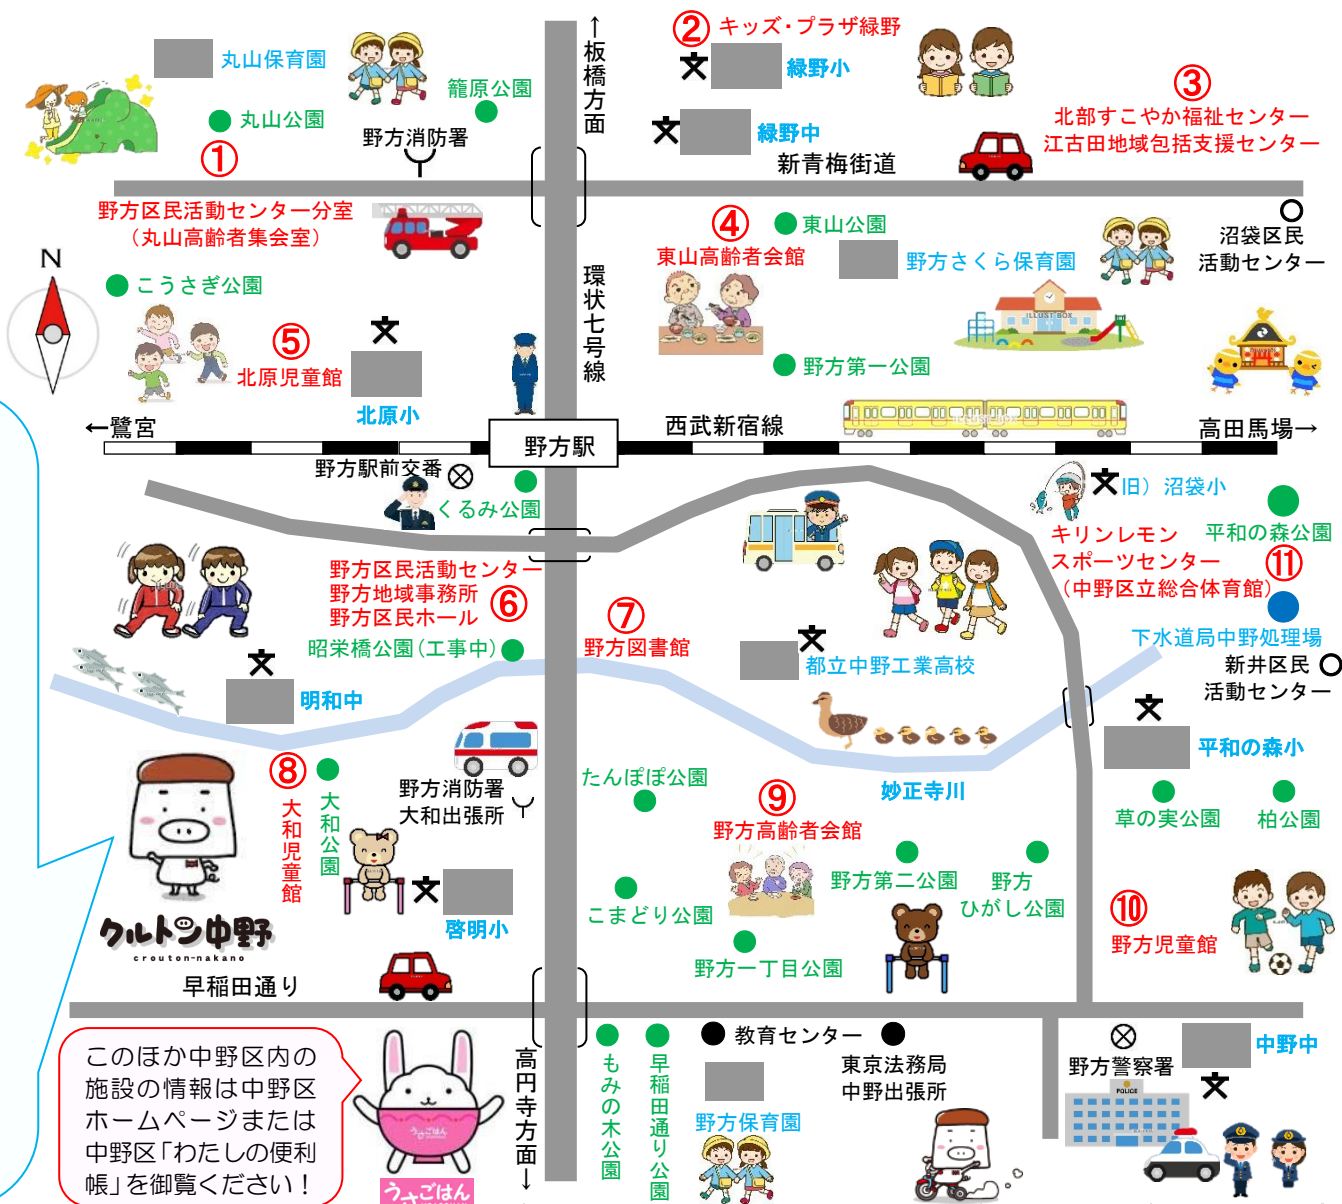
丸山保育園
籠原公園
丸山公園
野方消防署
①
野方区民活動センター分室
（丸山高齢者集会室）
↑板橋方面
② キッズ・プラザ緑野
緑野小
緑野中
新青梅街道
③
北部すこやか福祉センター
江古田地域包括支援センター
④ 東山公園
東山高齢者会館
野方さくら保育園
沼袋区民活動センター
N
こうさぎ公園
⑤
北原児童館
北原小
環状七号線
野方第一公園
←鷺宮
野方駅
西武新宿線
高田馬場→
野方駅前交番
くるみ公園
旧）沼袋小
キリンレモンスポーツセンター
（中野区立総合体育館）
平和の森公園
⑪
野方区民活動センター
野方地域事務所
野方区民ホール
⑥
⑦
野方図書館
都立中野工業高校
下水道局中野処理場
新井区民活動センター
昭栄橋公園（工事中）
明和中
平和の森小
⑧
大和児童館
大和公園
野方消防署
大和出張所
たんぽぽ公園
妙正寺川
⑨
野方高齢者会館
草の実公園
柏公園
野方第二公園
野方ひがし公園
こまどり公園
啓明小
⑩
野方児童館
クルトン中野
crouton-nakano
早稲田通り
野方一丁目公園
このほか中野区内の施設の情報は中野区ホームページまたは中野区「わたしの便利帳」を御覧ください！
うさごはん
高円寺方面↓
もみの木公園
早稲田通り公園
教育センター
東京法務局
中野出張所
野方保育園
野方警察署
中野中
POLICE